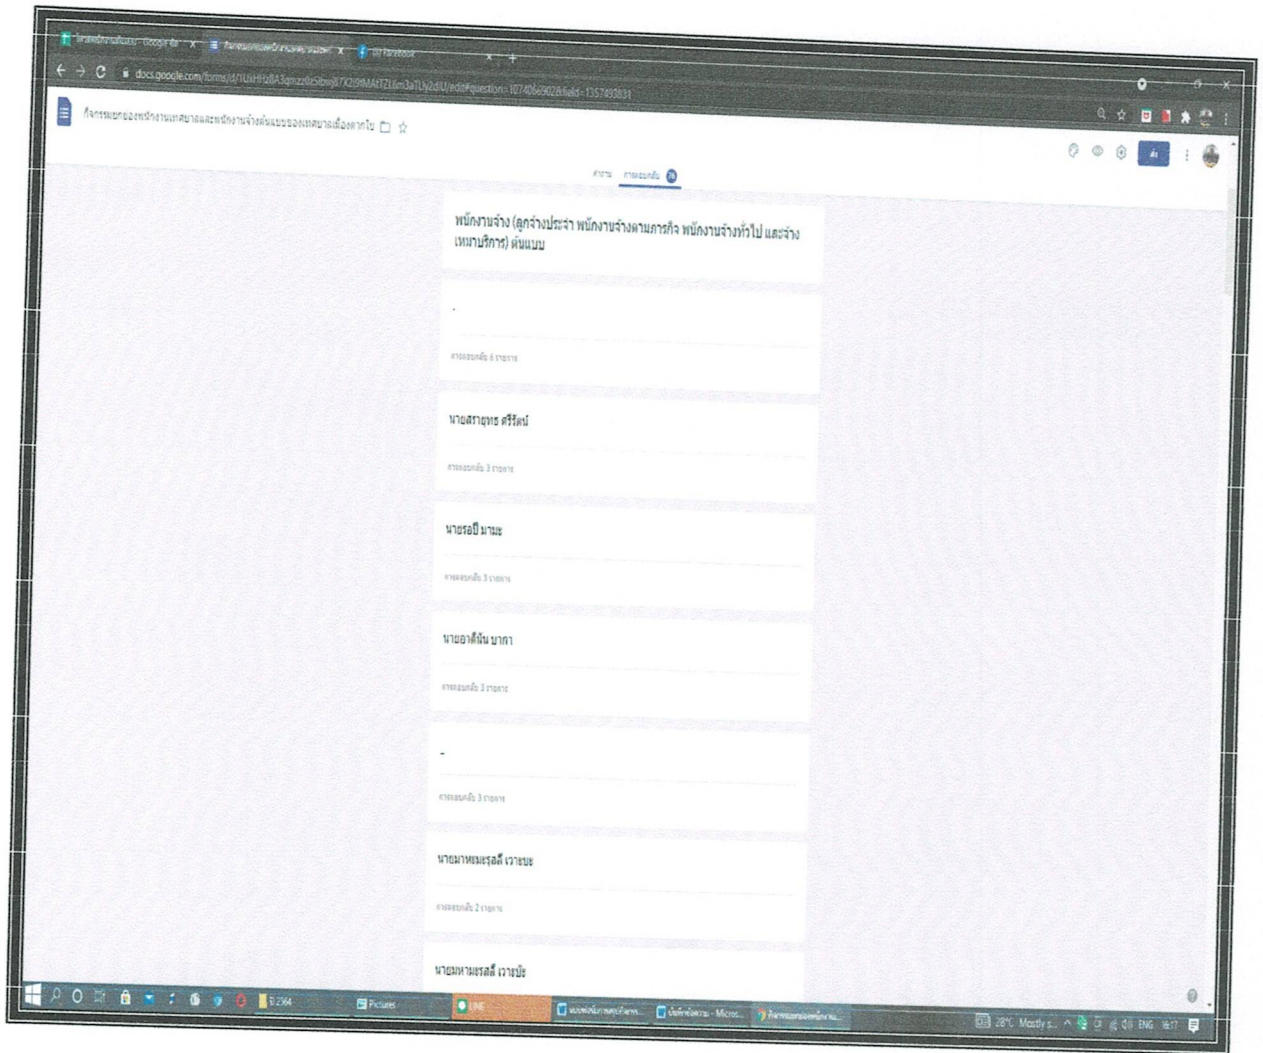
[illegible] - Google ชีต
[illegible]
(1) Facebook

docs.google.com/forms/d/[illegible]/edit#question=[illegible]

กิจกรรมยกย่องพนักงานเทศบาลและพนักงานจ้างต้นแบบของเทศบาลเมืองตากใบ

คำถาม การตอบกลับ

พนักงานจ้าง (ลูกจ้างประจำ พนักงานจ้างตามภารกิจ พนักงานจ้างทั่วไป และจ้างเหมาบริการ) ต้นแบบ

-

การตอบกลับ 6 รายการ

นายสรายุทธ ศรีรัตน์

การตอบกลับ 3 รายการ

นายรอปี มามะ

การตอบกลับ 3 รายการ

นายอาดีนัน บากา

การตอบกลับ 3 รายการ

-

การตอบกลับ 3 รายการ

นายมาหามะรอสี เวาะบะ

การตอบกลับ 2 รายการ

นายมหามะรอสี เวาะบะ

ปี 2564
Pictures
LINE
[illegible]
บันทึกข้อความ - Micros...
กิจกรรมยกย่องพนักงาน...
28°C Mostly s... ENG 16:17